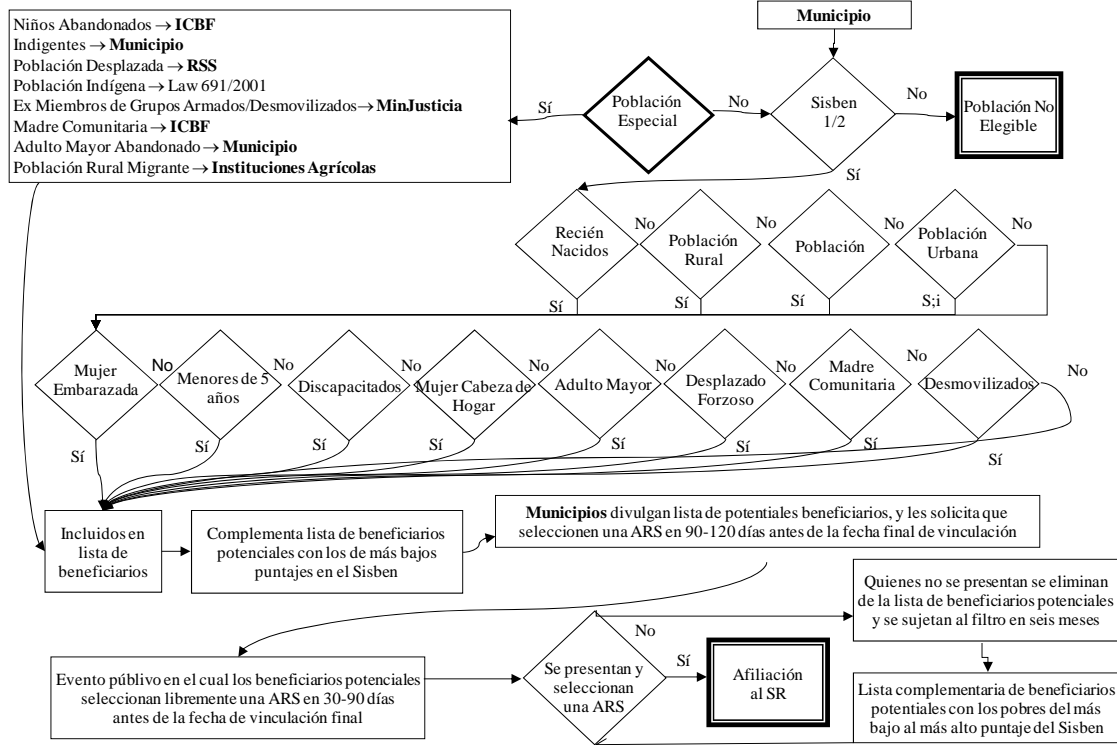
Municipio

Niños Abandonados → **ICBF**
Indigentes → **Municipio**
Población Desplazada → **RSS**
Población Indígena → Law 691/2001
Ex Miembros de Grupos Armados/Desmovilizados → **MinJusticia**
Madre Comunitaria → **ICBF**
Adulto Mayor Abandonado → **Municipio**
Población Rural Migrante → **Instituciones Agrícolas**

Sí

Población Especial

No

Sisben 1/2

No

Población No Elegible

Sí

Recién Nacidos

No

Población Rural

No

Población

No

Población Urbana

No

Sí

Sí

Sí

S;i

Mujer Embarazada

No

Menores de 5 años

No

Discapacitados

No

Mujer Cabeza de Hogar

No

Adulto Mayor

No

Desplazado Forzoso

No

Madre Comunitaria

No

Desmovilizados

No

Sí

Sí

Sí

Sí

Sí

Sí

Sí

Sí

Incluidos en lista de beneficiarios

Complementa lista de beneficiarios potenciales con los de más bajos puntajes en el Sisben

**Municipios** divulgan lista de potentiales beneficiarios, y les solicita que seleccionen una ARS en 90-120 días antes de la fecha final de vinculación

Quienes no se presentan se eliminan de la lista de beneficiarios potenciales y se sujetan al filtro en seis meses

No

Evento públivo en el cual los beneficiarios potenciales seleccionan libremente una ARS en 30-90 días antes de la fecha de vinculación final

Se presentan y seleccionan una ARS

Sí

Afiliación al SR

Lista complementaria de beneficiarios potenciales con los pobres del más bajo al más alto puntaje del Sisben